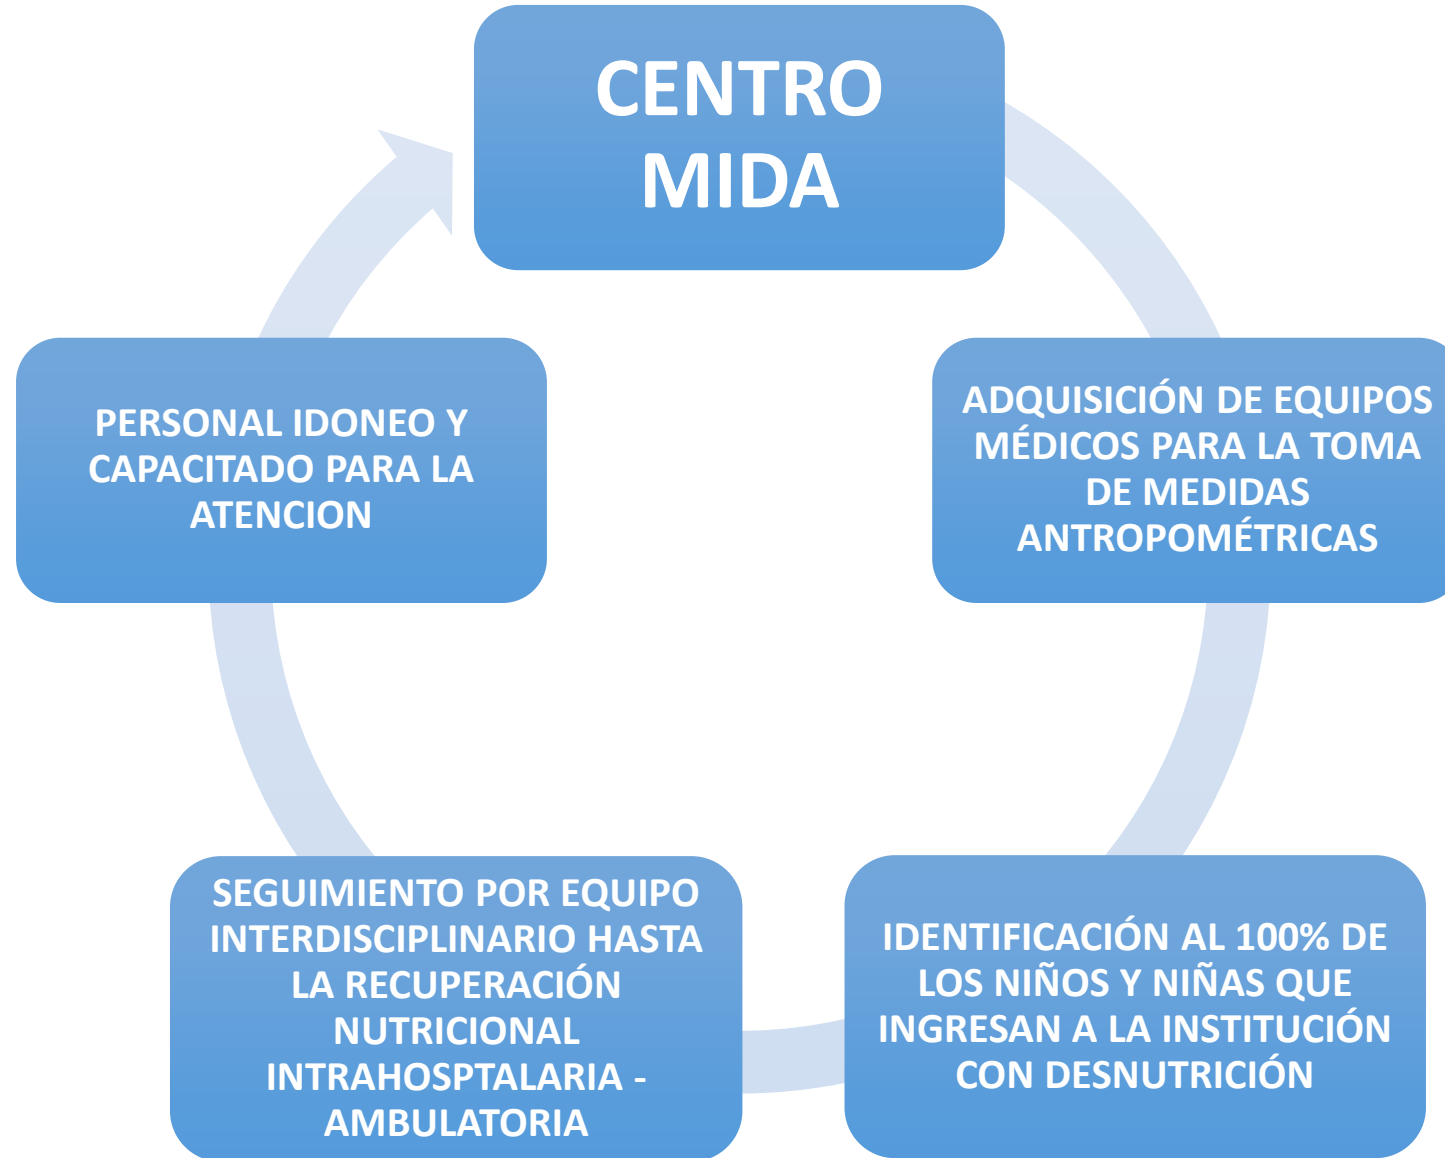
CENTRO MIDA

ADQUISICIÓN DE EQUIPOS MÉDICOS PARA LA TOMA DE MEDIDAS ANTROPOMÉTRICAS

IDENTIFICACIÓN AL 100% DE LOS NIÑOS Y NIÑAS QUE INGRESAN A LA INSTITUCIÓN CON DESNUTRICIÓN

SEGUIMIENTO POR EQUIPO INTERDISCIPLINARIO HASTA LA RECUPERACIÓN NUTRICIONAL INTRAHOSPTALARIA - AMBULATORIA

PERSONAL IDONEO Y CAPACITADO PARA LA ATENCION